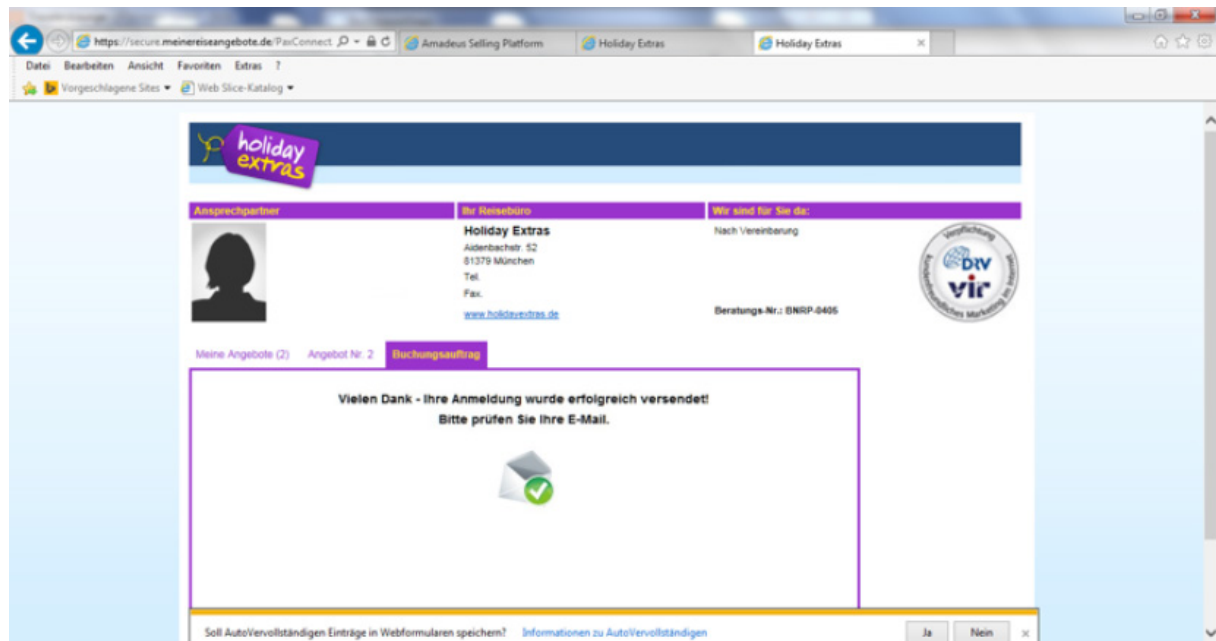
https://secure.meinereiseangebote.de/PaxConnect
Amadeus Selling Platform
Holiday Extras
Holiday Extras

Datei Bearbeiten Ansicht Favoriten Extras ?
Vorgeschlagene Sites ▾ Web Slice-Katalog ▾

holiday extras

Ansprechpartner
Ihr Reisebüro
Wir sind für Sie da:

Holiday Extras
Aidenbachstr. 52
81379 München
Tel.
Fax.
www.holidayextras.de

Nach Vereinbarung

Beratungs-Nr.: BNRP-0405

Verpflichtung DRV vir

Meine Angebote (2)
Angebot Nr. 2
Buchungsauftrag

Vielen Dank - Ihre Anmeldung wurde erfolgreich versendet!
Bitte prüfen Sie Ihre E-Mail.

Soll AutoVervollständigen Einträge in Webformularen speichern?
Informationen zu AutoVervollständigen
Ja
Nein
×